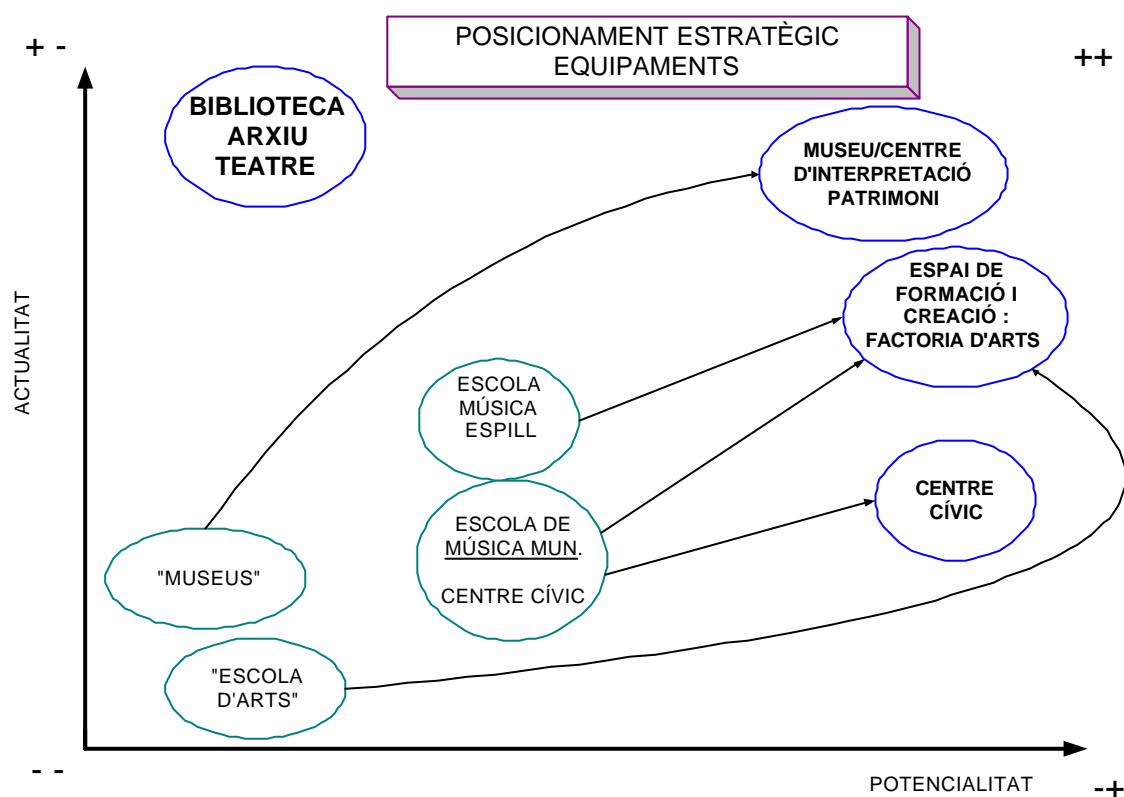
POSICIONAMENT ESTRATÈGIC EQUIPAMENTS

+ -

++

ACTUALITAT

BIBLIOTECA ARXIU TEATRE

MUSEU/CENTRE D'INTERPRETACIÓ PATRIMONI

ESPAI DE FORMACIÓ I CREACIÓ : FACTORIA D'ARTS

ESCOLA MÚSICA ESPILL

CENTRE CÍVIC

ESCOLA DE MÚSICA MUN.

CENTRE CÍVIC

"MUSEUS"

"ESCOLA D'ARTS"

- -

POTENCIALITAT

-+